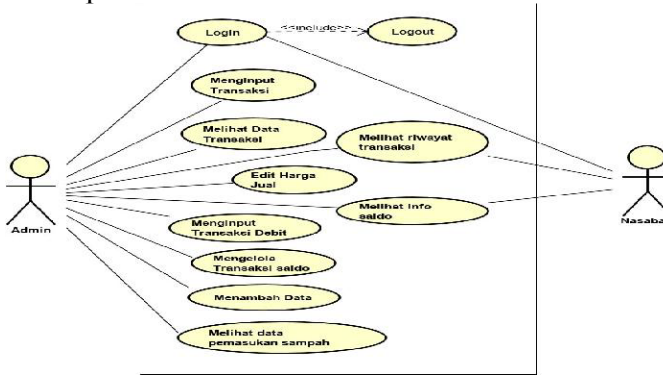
Login

<<include>>

Logout

Menginput Transaksi

Melihat Data Transaksi

Melihat riwayat transaksi

Edit Harga Jual

Melihat info saldo

Menginput Transaksi Debit

Mengelola Transaksi saldo

Menambah Data

Melihat data pemasukan sampah

Admin

Nasaba